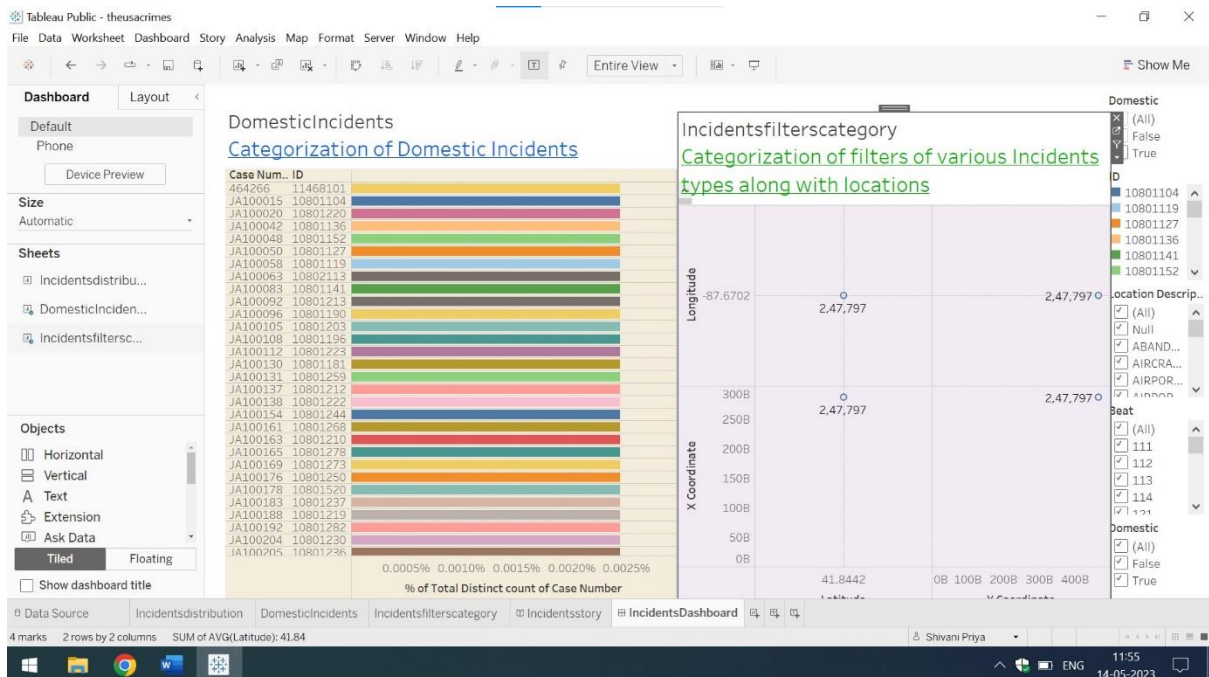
Tableau Public - theusacrimes

File Data Worksheet Dashboard Story Analysis Map Format Server Window Help

Entire View

Show Me

Dashboard Layout

Default
Phone

Device Preview

Size
Automatic

Sheets
Incidentsdistribu...
DomesticInciden...
Incidentsfiltersc...

Objects
Horizontal
Vertical
Text
Extension
Ask Data

Tiled Floating

Show dashboard title

DomesticIncidents
Categorization of Domestic Incidents

| Case Num.. | ID |
|---|---|
| 464266 | 11468101 |
| JA100015 | 10801104 |
| JA100020 | 10801220 |
| JA100042 | 10801136 |
| JA100048 | 10801152 |
| JA100050 | 10801127 |
| JA100058 | 10801119 |
| JA100063 | 10802113 |
| JA100083 | 10801141 |
| JA100092 | 10801213 |
| JA100096 | 10801190 |
| JA100105 | 10801203 |
| JA100108 | 10801196 |
| JA100112 | 10801223 |
| JA100130 | 10801181 |
| JA100131 | 10801259 |
| JA100137 | 10801212 |
| JA100138 | 10801222 |
| JA100154 | 10801244 |
| JA100161 | 10801268 |
| JA100163 | 10801210 |
| JA100165 | 10801278 |
| JA100169 | 10801273 |
| JA100176 | 10801250 |
| JA100178 | 10801520 |
| JA100183 | 10801237 |
| JA100188 | 10801219 |
| JA100192 | 10801282 |
| JA100204 | 10801230 |
| JA100205 | 10801236 |

0.0005% 0.0010% 0.0015% 0.0020% 0.0025%
% of Total Distinct count of Case Number

Incidentsfilterscategory
Categorization of filters of various Incidents types along with locations

Longitude
-87.6702
2,47,797
2,47,797
300B
250B
200B
150B
100B
50B
0B
X Coordinate
2,47,797
2,47,797
41.8442
0B 100B 200B 300B 400B

Domestic
(All)
False
True

ID
10801104
10801119
10801127
10801136
10801141
10801152

Location Descrip..
(All)
Null
ABAND...
AIRCRA...
AIRPOR...

Beat
(All)
111
112
113
114

Domestic
(All)
False
True

Data Source Incidentsdistribution DomesticIncidents Incidentsfilterscategory Incidentsstory IncidentsDashboard

4 marks 2 rows by 2 columns SUM of AVG(Latitude): 41.84

Shivani Priya

ENG 11:55 14-05-2023